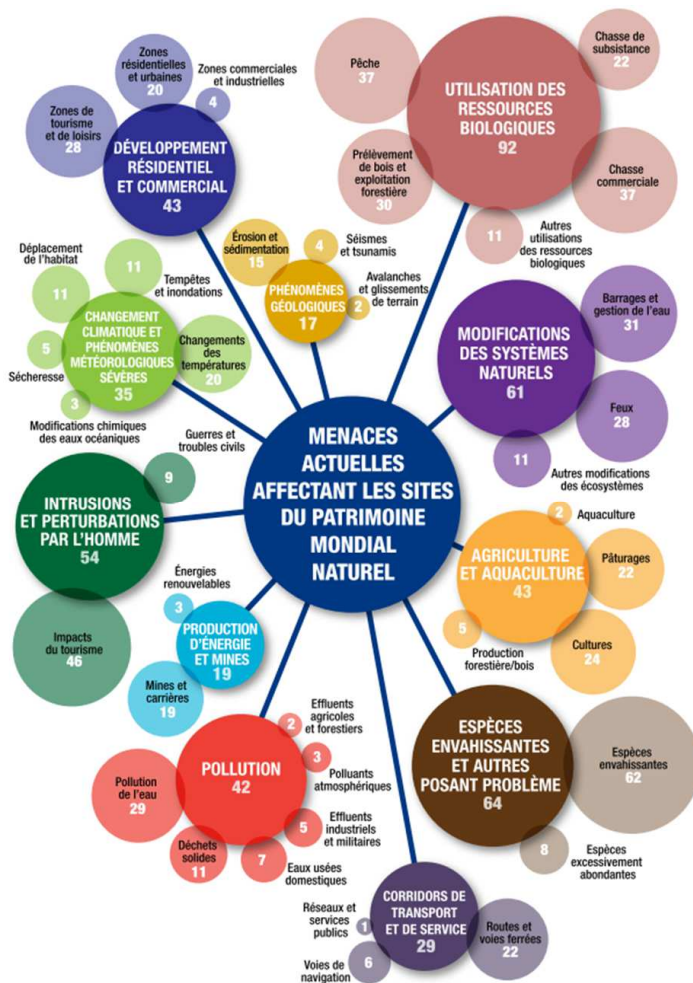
MENACES ACTUELLES AFFECTANT LES SITES DU PATRIMOINE MONDIAL NATUREL

DÉVELOPPEMENT RÉSIDENTIEL ET COMMERCIAL 43
Zones résidentielles et urbaines 20
Zones commerciales et industrielles 4
Zones de tourisme et de loisirs 28

UTILISATION DES RESSOURCES BIOLOGIQUES 92
Pêche 37
Chasse de subsistance 22
Prélèvement de bois et exploitation forestière 30
Chasse commerciale 37
11 Autres utilisations des ressources biologiques

PHÉNOMÈNES GÉOLOGIQUES 17
Érosion et sédimentation 15
4 Séismes et tsunamis
2 Avalanches et glissements de terrain

CHANGEMENT CLIMATIQUE ET PHÉNOMÈNES MÉTÉOROLOGIQUES SÉVÈRES 35
Déplacement de l'habitat 11
11 Tempêtes et inondations
Changements des températures 20
5 Sécheresse
3 Modifications chimiques des eaux océaniques

MODIFICATIONS DES SYSTÈMES NATURELS 61
Barrages et gestion de l'eau 31
Feux 28
11 Autres modifications des écosystèmes

INTRUSIONS ET PERTURBATIONS PAR L'HOMME 54
Guerres et troubles civils 9
Impacts du tourisme 46

AGRICULTURE ET AQUACULTURE 43
2 Aquaculture
Pâturages 22
5 Production forestière/bois
Cultures 24

PRODUCTION D'ÉNERGIE ET MINES 19
Énergies renouvelables 3
Mines et carrières 19

ESPÈCES ENVAHISSANTES ET AUTRES POSANT PROBLÈME 64
Espèces envahissantes 62
8 Espèces excessivement abondantes

POLLUTION 42
2 Effluents agricoles et forestiers
3 Polluants atmosphériques
Pollution de l'eau 29
5 Effluents industriels et militaires
Déchets solides 11
7 Eaux usées domestiques

CORRIDORS DE TRANSPORT ET DE SERVICE 29
Réseaux et services publics 1
Routes et voies ferrées 22
Voies de navigation 6